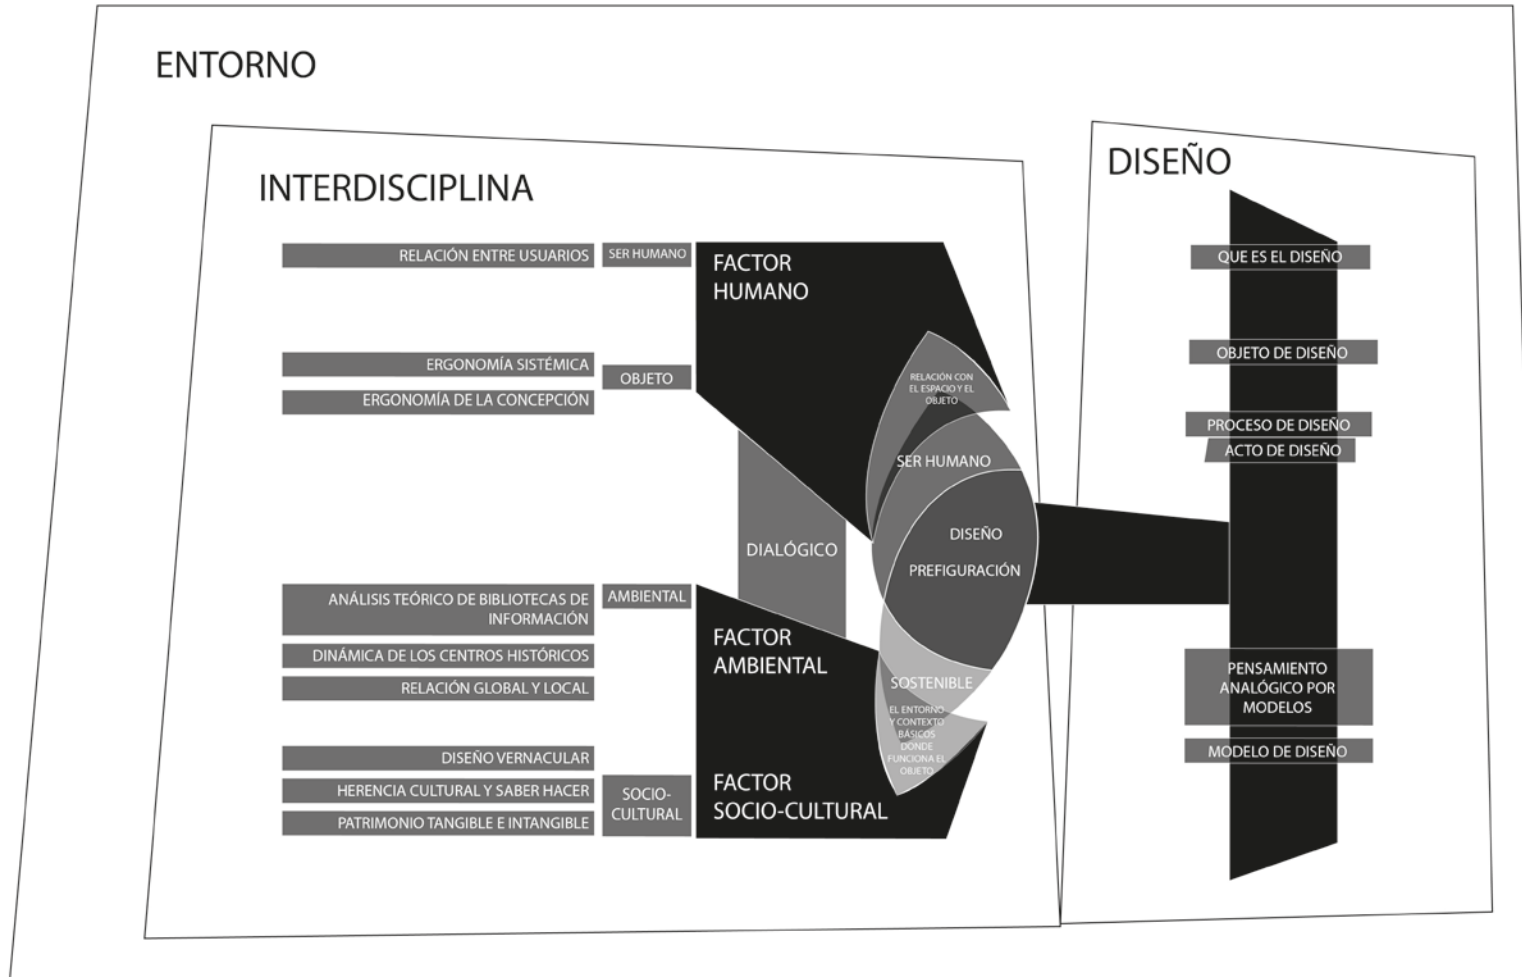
ENTORNO

INTERDISCIPLINA

DISEÑO

RELACIÓN ENTRE USUARIOS

SER HUMANO

FACTOR HUMANO

ERGONOMÍA SISTÉMICA

OBJETO

ERGONOMÍA DE LA CONCEPCIÓN

RELACIÓN CON EL ESPACIO Y EL OBJETO

SER HUMANO

DIALÓGICO

DISEÑO

PREFIGURACIÓN

ANÁLISIS TEÓRICO DE BIBLIOTECAS DE INFORMACIÓN

AMBIENTAL

FACTOR AMBIENTAL

DINÁMICA DE LOS CENTROS HISTÓRICOS

RELACIÓN GLOBAL Y LOCAL

SOSTENIBLE

EL ENTORNO Y CONTEXTO BÁSICOS DONDE FUNCIONA EL OBJETO

DISEÑO VERNACULAR

HERENCIA CULTURAL Y SABER HACER

SOCIO-CULTURAL

FACTOR SOCIO-CULTURAL

PATRIMONIO TANGIBLE E INTANGIBLE

QUE ES EL DISEÑO

OBJETO DE DISEÑO

PROCESO DE DISEÑO

ACTO DE DISEÑO

PENSAMIENTO ANALÓGICO POR MODELOS

MODELO DE DISEÑO